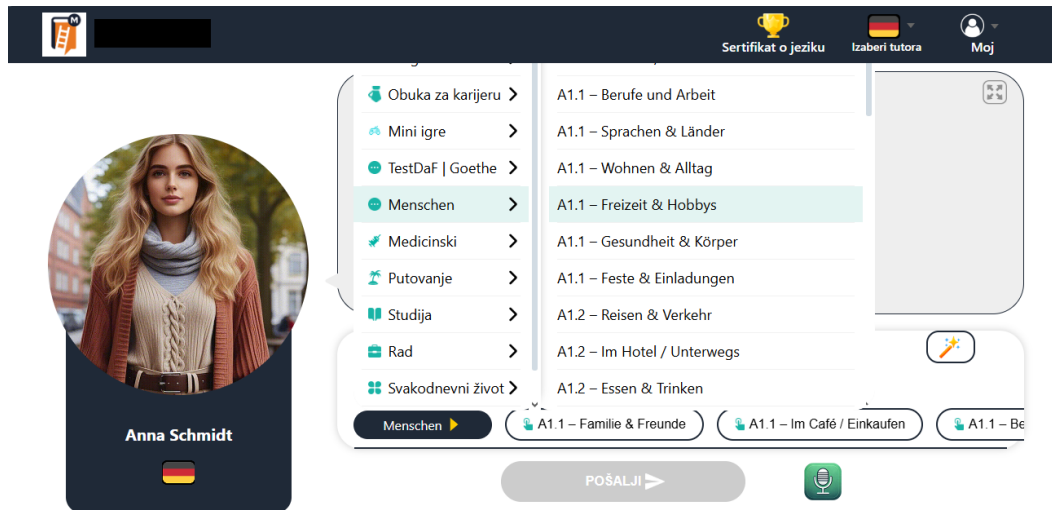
Sertifikat o jeziku
Izaberi tutora
Moj

Obuka za karijeru
Mini igre
TestDaF | Goethe
Menschen
Medicinski
Putovanje
Studija
Rad
Svakodnevni život

A1.1 – Berufe und Arbeit
A1.1 – Sprachen & Länder
A1.1 – Wohnen & Alltag
A1.1 – Freizeit & Hobbys
A1.1 – Gesundheit & Körper
A1.1 – Feste & Einladungen
A1.2 – Reisen & Verkehr
A1.2 – Im Hotel / Unterwegs
A1.2 – Essen & Trinken

Anna Schmidt

Menschen
A1.1 – Familie & Freunde
A1.1 – Im Café / Einkaufen
A1.1 – Be

POŠALJI